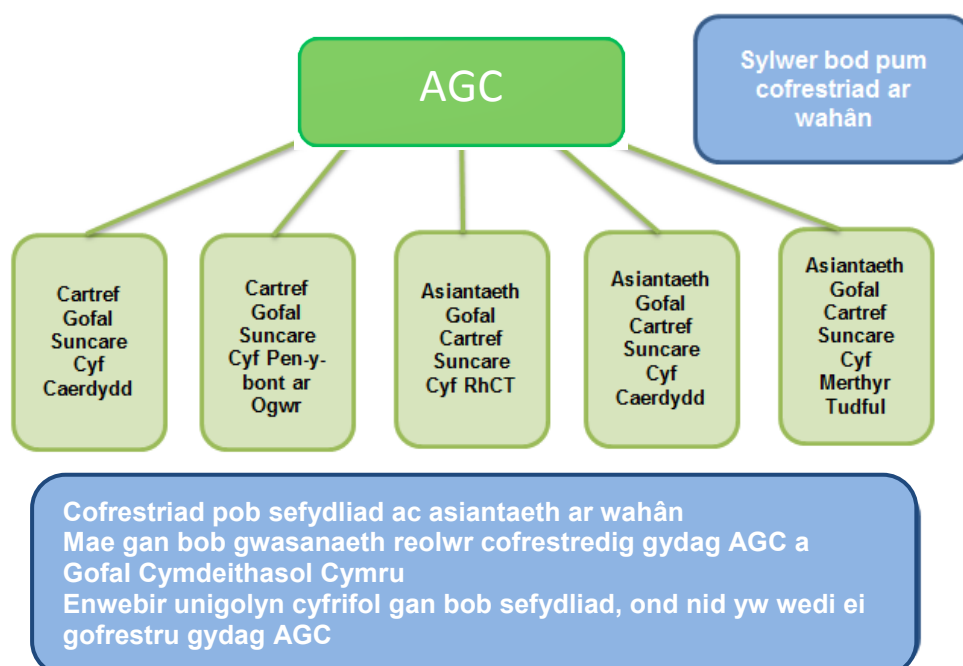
AGC

Sylwer bod pum cofrestriad ar wahân

Cartref Gofal Suncare Cyf Caerdydd

Cartref Gofal Suncare Cyf Pen-y-bont ar Ogwr

Asiantaeth Gofal Cartref Suncare Cyf RhCT

Asiantaeth Gofal Cartref Suncare Cyf Caerdydd

Asiantaeth Gofal Cartref Suncare Cyf Merthyr Tudful

Cofrestriad pob sefydliad ac asiantaeth ar wahân
Mae gan bob gwasanaeth reolwr cofrestredig gydag AGC a Gofal Cymdeithasol Cymru
Enwebir unigolyn cyfrifol gan bob sefydliad, ond nid yw wedi ei gofrestru gydag AGC